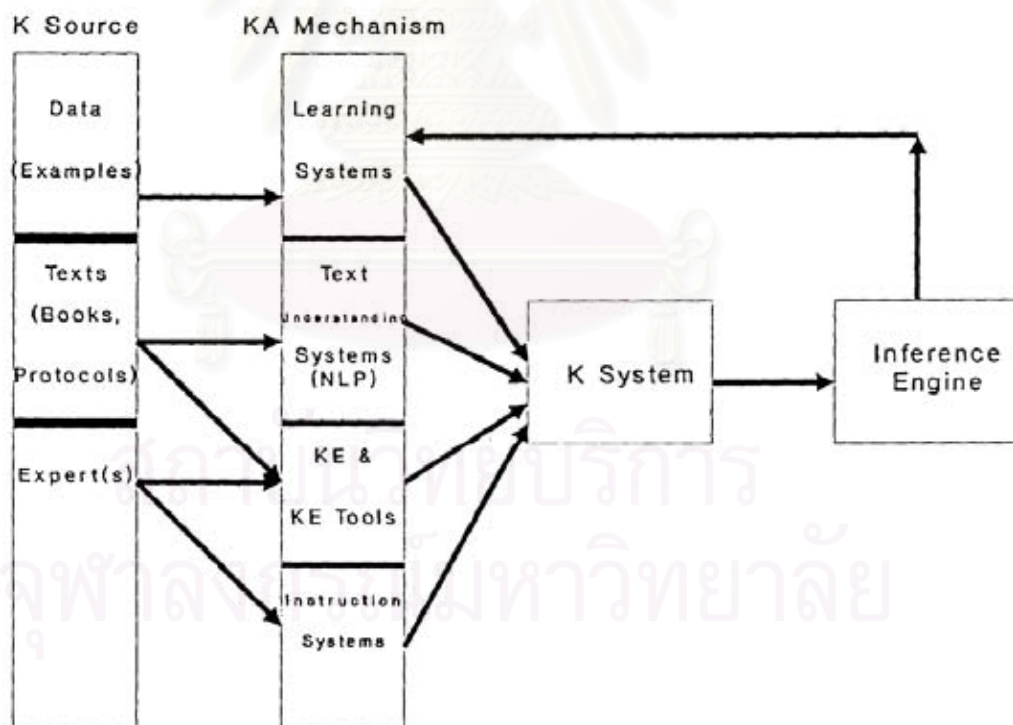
K Source

KA Mechanism

Data

(Examples)

Learning

Systems

Texts

(Books,

Protocols)

Text

Understanding

Systems

(NLP)

Expert(s)

KE &

KE Tools

Instruction

Systems

K System

Inference Engine

สถาบันวิทยบริการ

จุฬาลงกรณ์มหาวิทยาลัย